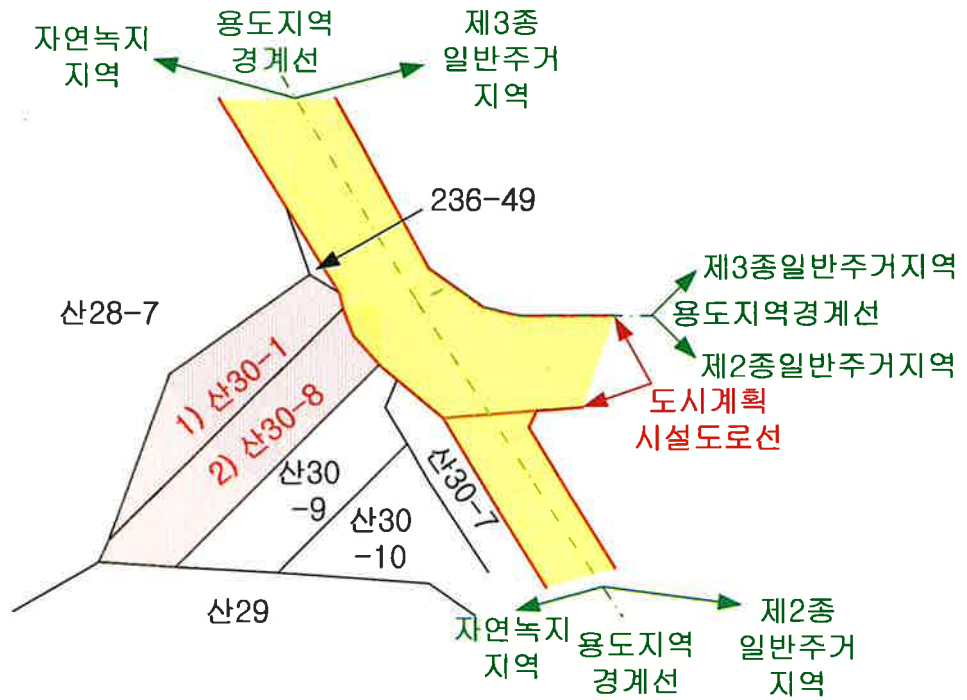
자연녹지 지역

용도지역 경계선

제3종 일반주거 지역

236-49

제3종일반주거지역

용도지역경계선

제2종일반주거지역

산28-7

1) 산30-1

2) 산30-8

도시계획 시설도로선

산30 -9

산30 -10

산30-7

산29

자연녹지 지역

용도지역 경계선

제2종 일반주거 지역